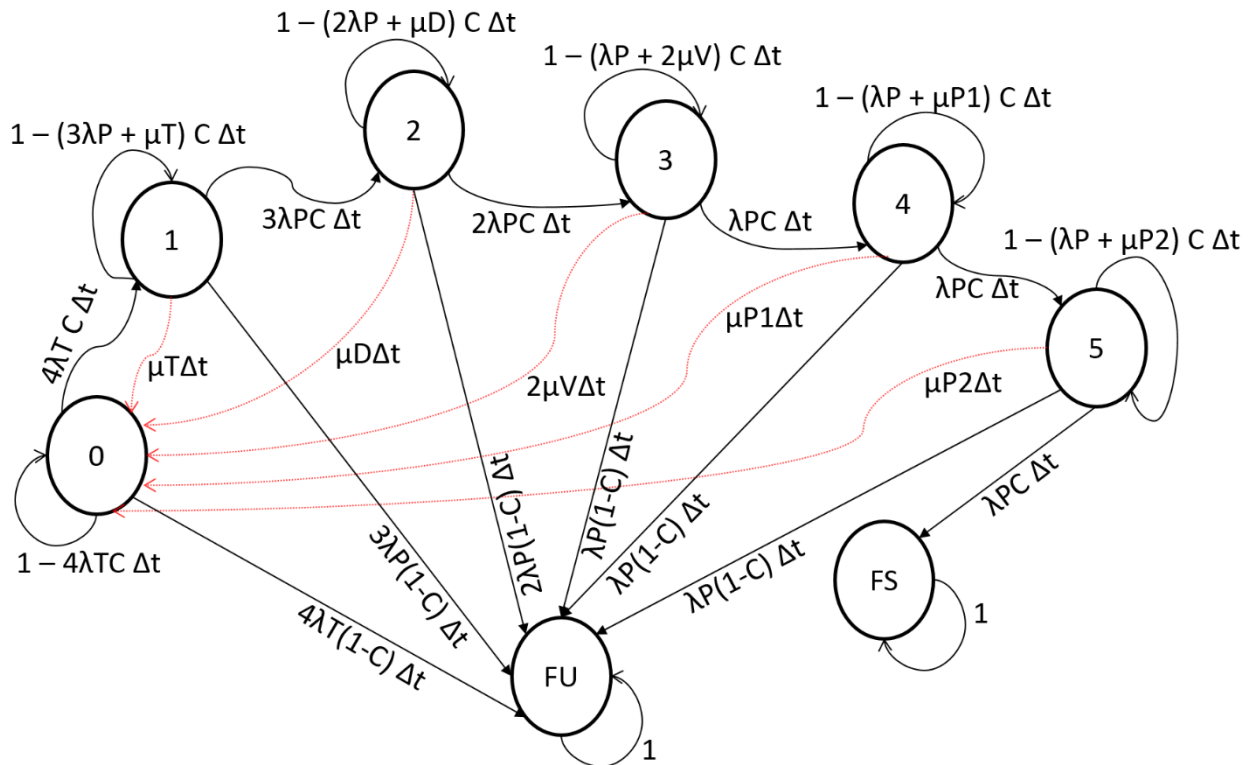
$1 - (2\lambda P + \mu D)\ C\ \Delta t$

$1 - (\lambda P + 2\mu V)\ C\ \Delta t$

$1 - (\lambda P + \mu P1)\ C\ \Delta t$

$1 - (3\lambda P + \mu T)\ C\ \Delta t$

2

3

4

1

$3\lambda PC\ \Delta t$

$2\lambda PC\ \Delta t$

$\lambda PC\ \Delta t$

$1 - (\lambda P + \mu P2)\ C\ \Delta t$

$4\lambda T\ C\ \Delta t$

$\lambda PC\ \Delta t$

$\mu P1\Delta t$

$\mu T\Delta t$

$\mu D\Delta t$

5

$2\mu V\Delta t$

$\mu P2\Delta t$

0

$2\lambda P(1-C)\ \Delta t$

$\lambda P(1-C)\ \Delta t$

$\lambda P(1-C)\ \Delta t$

$\lambda PC\ \Delta t$

$1 - 4\lambda TC\ \Delta t$

$3\lambda P(1-C)\ \Delta t$

$\lambda P(1-C)\ \Delta t$

FS

1

$4\lambda T(1-C)\ \Delta t$

FU

1